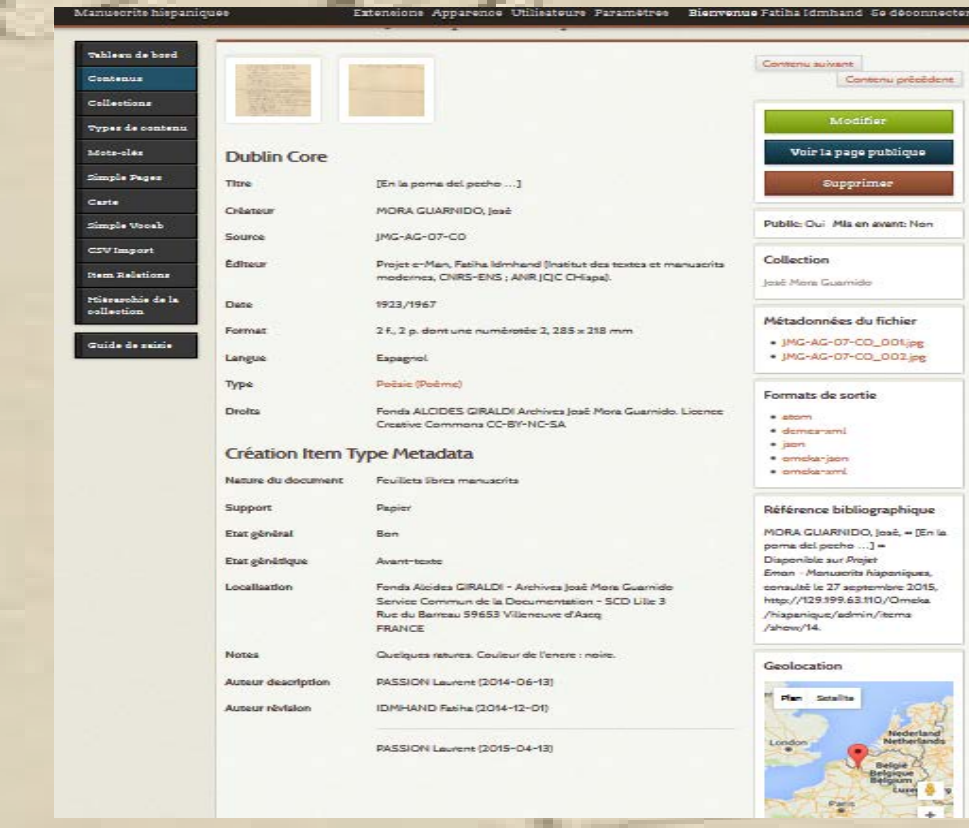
Manuscrits hispaniques Extensions Apparence Utilisateurs Paramètres Bienvenue Fatiha Idmhand Se déconnecter

Tableau de bord
Contenus
Collections
Types de contenu
Mots-clés
Simple Pages
Carte
Simple Vocab
CSV Import
Item Relations
Hiérarchie de la collection

Guide de saisie

Dublin Core

| | |
|---|---|
| Titre | [En la poma del pecho ...] |
| Créateur | MORA GUARNIDO, José |
| Source | JMG-AG-07-CO |
| Éditeur | Projet e-Man, Fatiha Idmhand [Institut des textes et manuscrits modernes, CNRS-ENS ; ANR JCJC CHispa]. |
| Date | 1923/1967 |
| Format | 2 f., 2 p. dont une numérotée 2, 285 x 218 mm |
| Langue | Espagnol |
| Type | Poésie (Poème) |
| Droits | Fonds ALCIDES GIRALDI Archives José Mora Guarnido. Licence Creative Commons CC-BY-NC-SA |

Création Item Type Metadata

| | |
|---|---|
| Nature du document | Feuillets libres manuscrits |
| Support | Papier |
| Etat général | Bon |
| Etat génétique | Avant-texte |
| Localisation | Fonds Alcides GIRALDI - Archives José Mora Guarnido Service Commun de la Documentation - SCD Lille 3 Rue du Barreau 59653 Villeneuve d'Ascq FRANCE |
| Notes | Quelques ratures. Couleur de l'encre : noire. |
| Auteur description | PASSION Laurent (2014-06-13) |
| Auteur révision | IDMHAND Fatiha (2014-12-01) |
| | PASSION Laurent (2015-04-13) |

Contenu suivant
Contenu précédent

Modifier
Voir la page publique
Supprimer

Public: Oui Mis en avant: Non

Collection
José Mora Guarnido

Métadonnées du fichier
• JMG-AG-07-CO_001.jpg
• JMG-AG-07-CO_002.jpg

Formats de sortie
• atom
• dcmes-xml
• json
• omeka-json
• omeka-xml

Référence bibliographique
MORA GUARNIDO, José, « [En la poma del pecho ...] », Disponible sur Projet Eman : Manuscrits hispaniques, consulté le 27 septembre 2015, http://129.199.63.110/Omeka/hispanique/admin/items/show/14.

Geolocation
Plan Satellite
London
Nederland Netherlands
België Belgique Belgium
Luxe
Paris
+